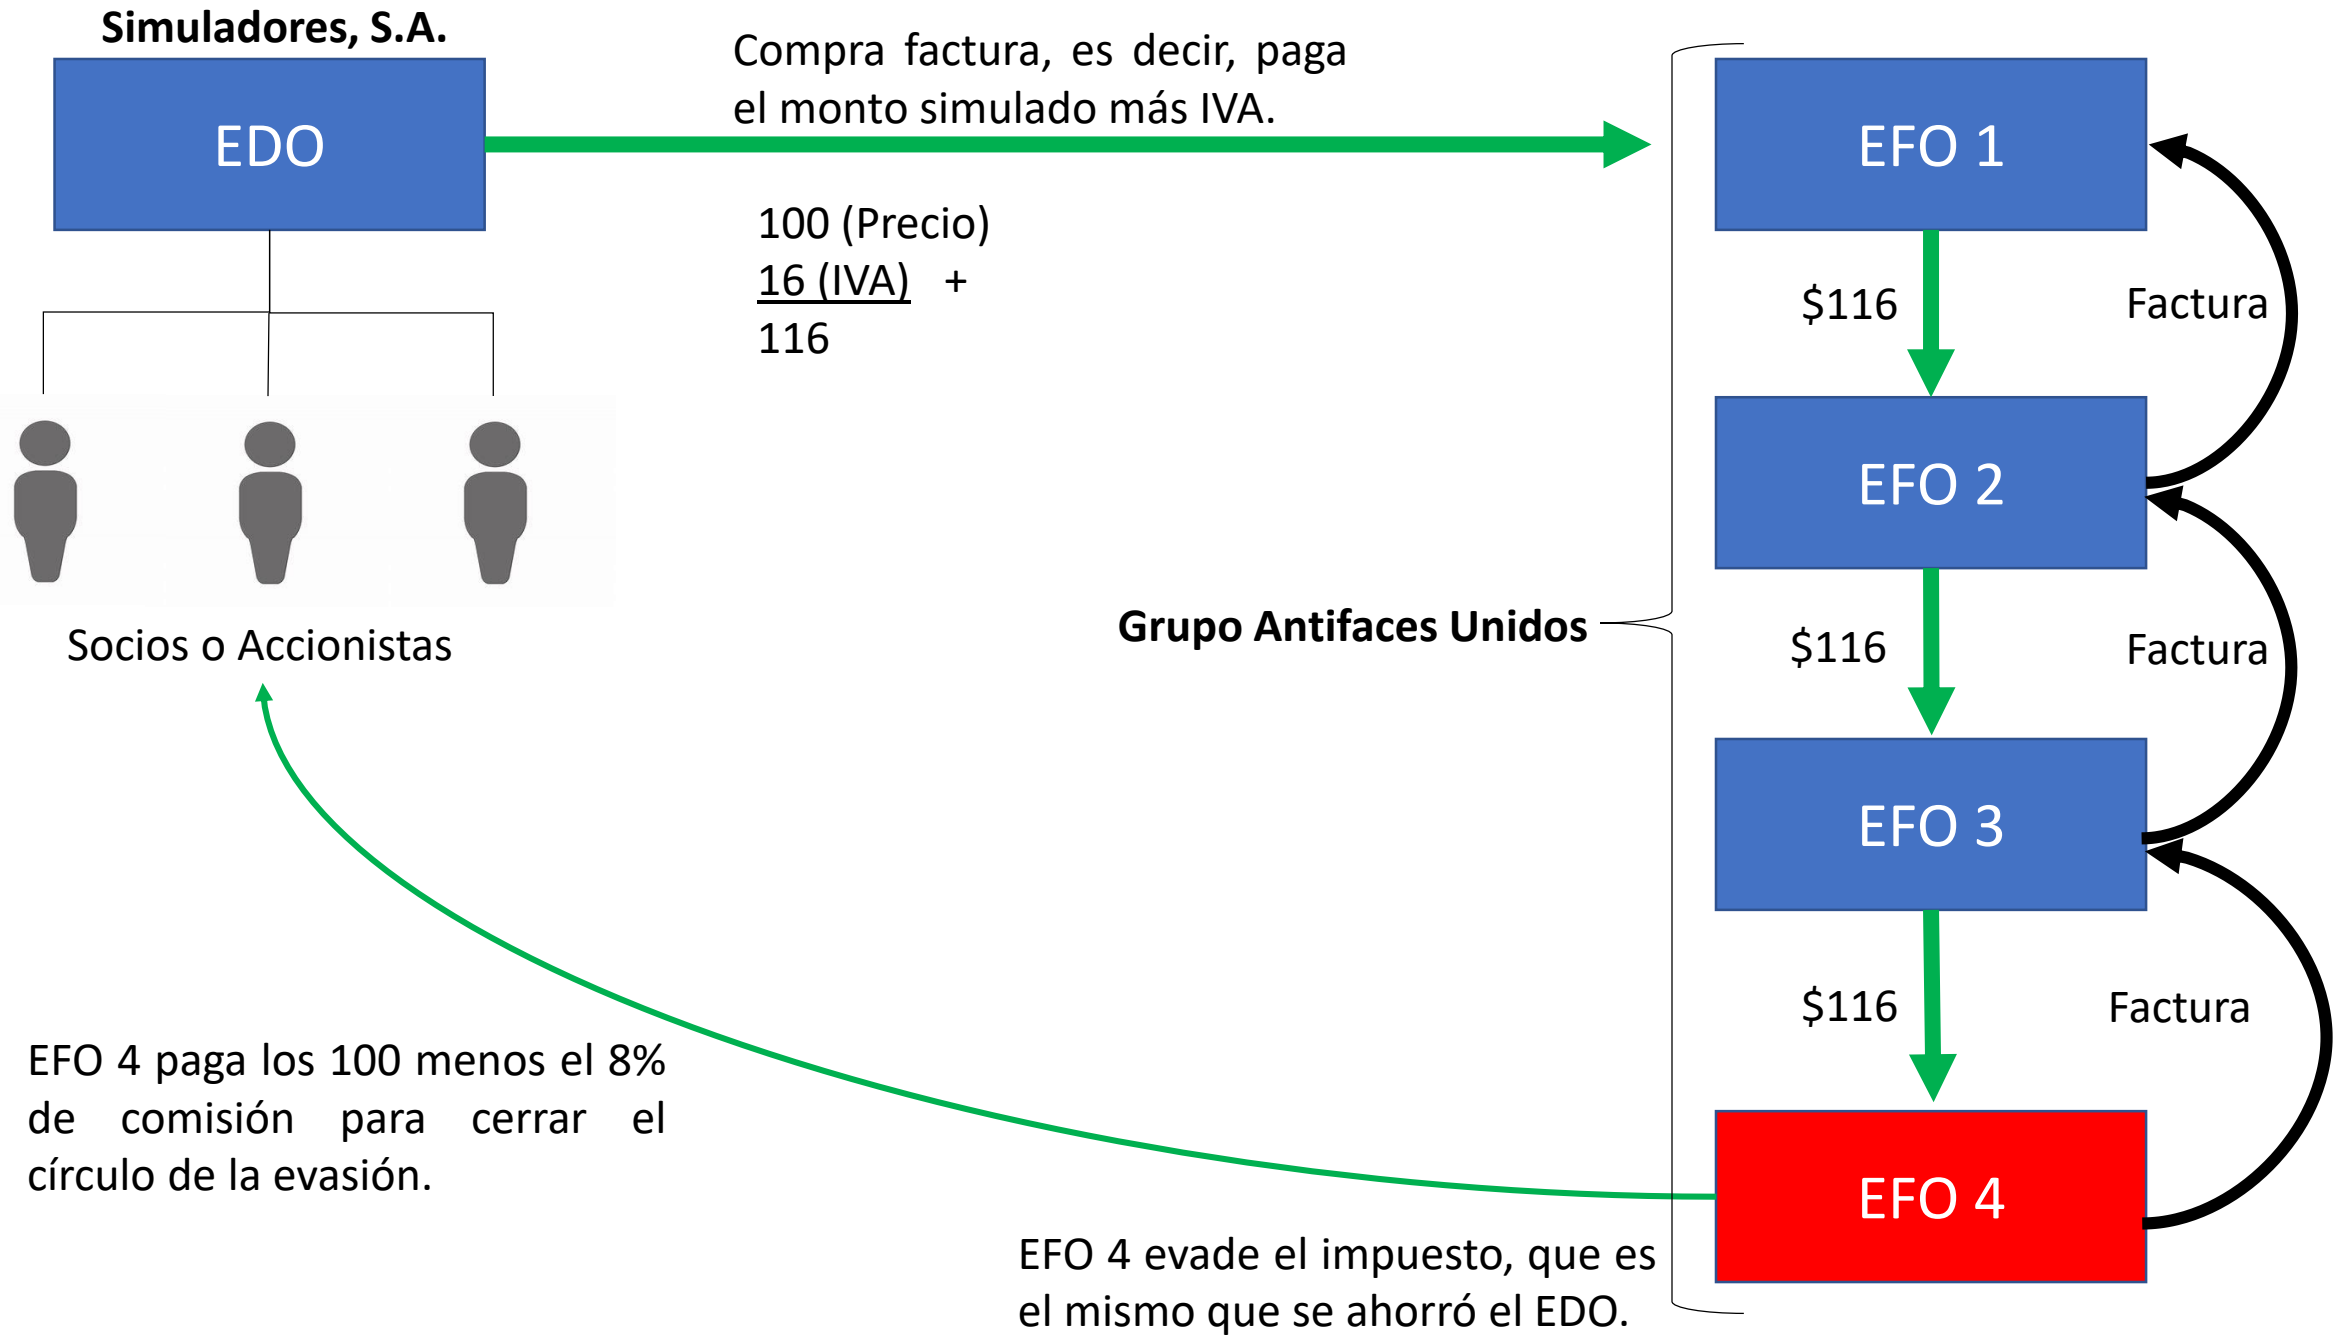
Simuladores, S.A.

EDO

Compra factura, es decir, paga el monto simulado más IVA.

100 (Precio)
16 (IVA) +
116

Socios o Accionistas

EFO 1

$116

Factura

EFO 2

Grupo Antifaces Unidos

$116

Factura

EFO 3

$116

Factura

EFO 4 paga los 100 menos el 8% de comisión para cerrar el círculo de la evasión.

EFO 4

EFO 4 evade el impuesto, que es el mismo que se ahorró el EDO.